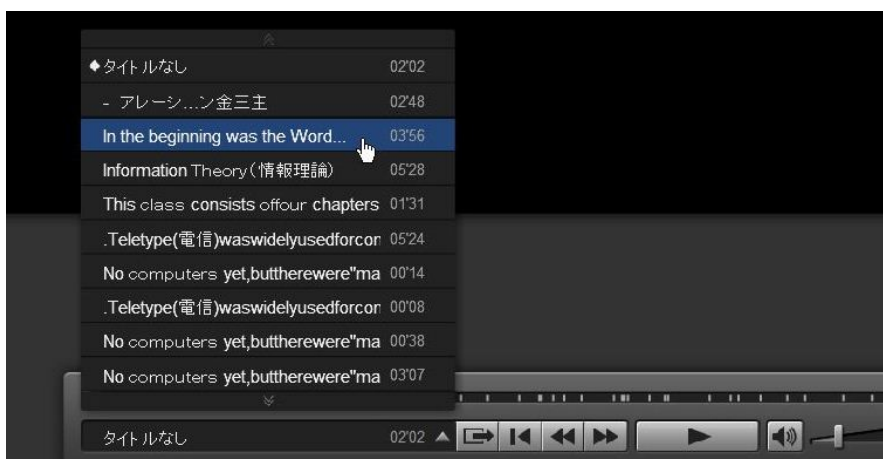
◆タイトルなし 02'02
- アレーシ...ン金三主 02'48
In the beginning was the Word... 03'56
Information Theory(情報理論) 05'28
This class consists offour chapters 01'31
.Teletype(電信)waswidelyusedforcon 05'24
No computers yet,buttherewere"ma 00'14
.Teletype(電信)waswidelyusedforcon 00'08
No computers yet,buttherewere"ma 00'38
No computers yet,buttherewere"ma 03'07
タイトルなし 02'02